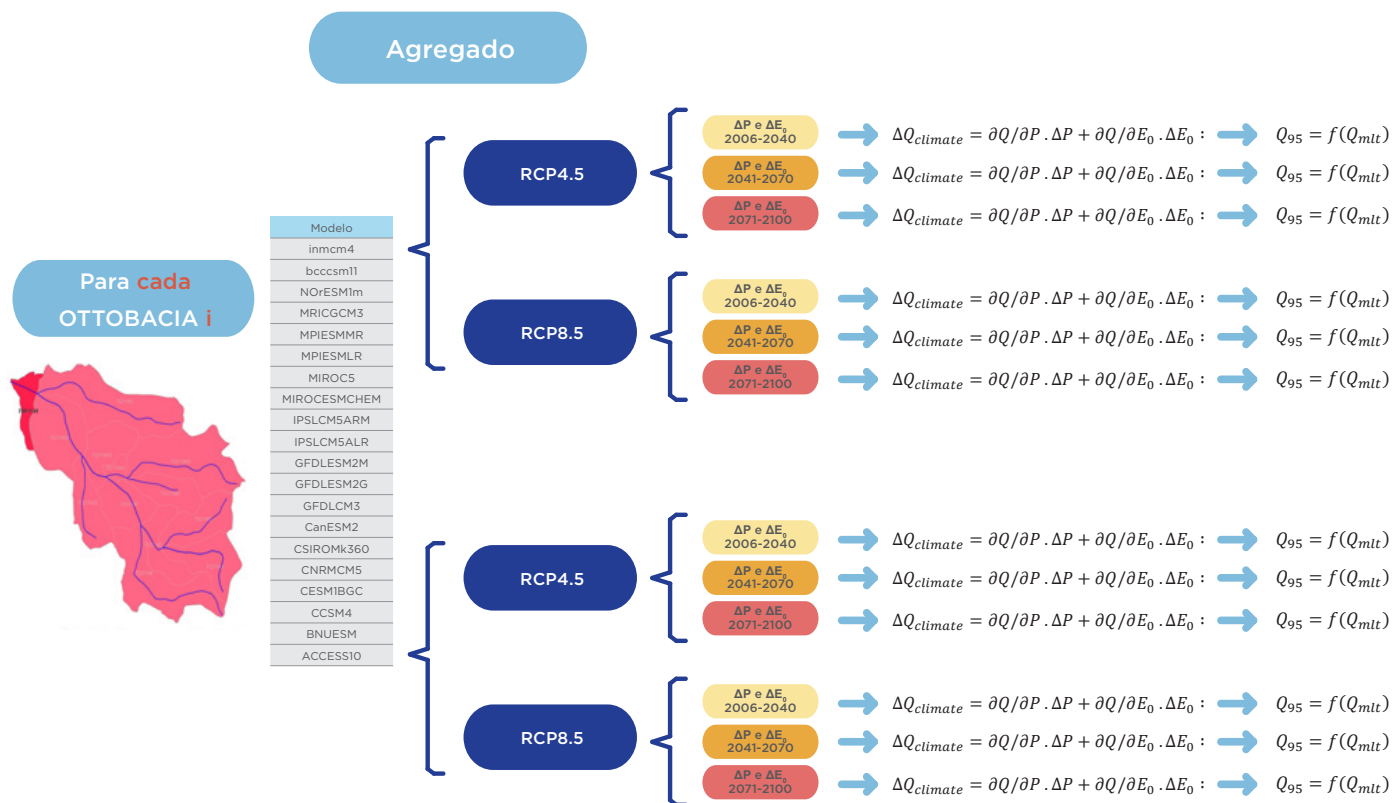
Agregado

Para cada OTTOBACIA i

| Modelo |
|---|
| inmcm4 |
| bcccsm11 |
| NOrESM1m |
| MRICGCM3 |
| MPIESMMR |
| MPIESMLR |
| MIROC5 |
| MIROCESMCHEM |
| IPSLCM5ARM |
| IPSLCM5ALR |
| GFDLESM2M |
| GFDLESM2G |
| GFDLCM3 |
| CanESM2 |
| CSIROMk360 |
| CNRMCM5 |
| CESM1BGC |
| CCSM4 |
| BNUESM |
| ACCESS10 |

RCP4.5

ΔP e $ΔE_0$ 2006-2040 $\Delta Q_{climate} = \partial Q/\partial P \,.\, \Delta P + \partial Q/\partial E_0 \,.\, \Delta E_0$ : $Q_{95} = f(Q_{mlt})$

ΔP e $ΔE_0$ 2041-2070 $\Delta Q_{climate} = \partial Q/\partial P \,.\, \Delta P + \partial Q/\partial E_0 \,.\, \Delta E_0$ : $Q_{95} = f(Q_{mlt})$

ΔP e $ΔE_0$ 2071-2100 $\Delta Q_{climate} = \partial Q/\partial P \,.\, \Delta P + \partial Q/\partial E_0 \,.\, \Delta E_0$ : $Q_{95} = f(Q_{mlt})$

RCP8.5

ΔP e $ΔE_0$ 2006-2040 $\Delta Q_{climate} = \partial Q/\partial P \,.\, \Delta P + \partial Q/\partial E_0 \,.\, \Delta E_0$ : $Q_{95} = f(Q_{mlt})$

ΔP e $ΔE_0$ 2041-2070 $\Delta Q_{climate} = \partial Q/\partial P \,.\, \Delta P + \partial Q/\partial E_0 \,.\, \Delta E_0$ : $Q_{95} = f(Q_{mlt})$

ΔP e $ΔE_0$ 2071-2100 $\Delta Q_{climate} = \partial Q/\partial P \,.\, \Delta P + \partial Q/\partial E_0 \,.\, \Delta E_0$ : $Q_{95} = f(Q_{mlt})$

RCP4.5

ΔP e $ΔE_0$ 2006-2040 $\Delta Q_{climate} = \partial Q/\partial P \,.\, \Delta P + \partial Q/\partial E_0 \,.\, \Delta E_0$ : $Q_{95} = f(Q_{mlt})$

ΔP e $ΔE_0$ 2041-2070 $\Delta Q_{climate} = \partial Q/\partial P \,.\, \Delta P + \partial Q/\partial E_0 \,.\, \Delta E_0$ : $Q_{95} = f(Q_{mlt})$

ΔP e $ΔE_0$ 2071-2100 $\Delta Q_{climate} = \partial Q/\partial P \,.\, \Delta P + \partial Q/\partial E_0 \,.\, \Delta E_0$ : $Q_{95} = f(Q_{mlt})$

RCP8.5

ΔP e $ΔE_0$ 2006-2040 $\Delta Q_{climate} = \partial Q/\partial P \,.\, \Delta P + \partial Q/\partial E_0 \,.\, \Delta E_0$ : $Q_{95} = f(Q_{mlt})$

ΔP e $ΔE_0$ 2041-2070 $\Delta Q_{climate} = \partial Q/\partial P \,.\, \Delta P + \partial Q/\partial E_0 \,.\, \Delta E_0$ : $Q_{95} = f(Q_{mlt})$

ΔP e $ΔE_0$ 2071-2100 $\Delta Q_{climate} = \partial Q/\partial P \,.\, \Delta P + \partial Q/\partial E_0 \,.\, \Delta E_0$ : $Q_{95} = f(Q_{mlt})$